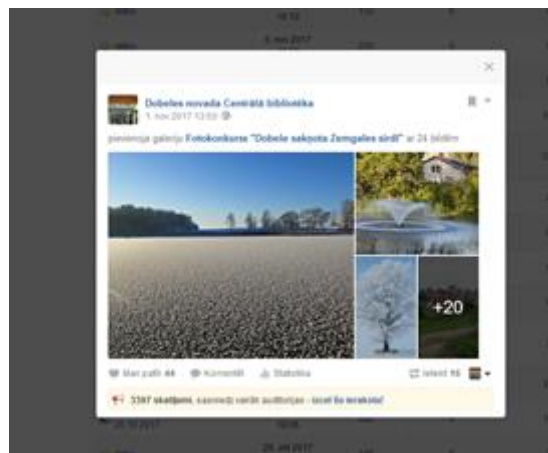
Dobeles novada Centrālā bibliotēka
1. nov 2017 13:50

pievienoja galeriju Fotokonkurss "Dobele sakņota Zemgales sirdī" ar 24 bildēm

+20

Man patīk 44 Komentēt Statistika Ieteikt 16

3387 skatījumi, sasniedz vairāk auditorijas - Iecel šo ierakstu!